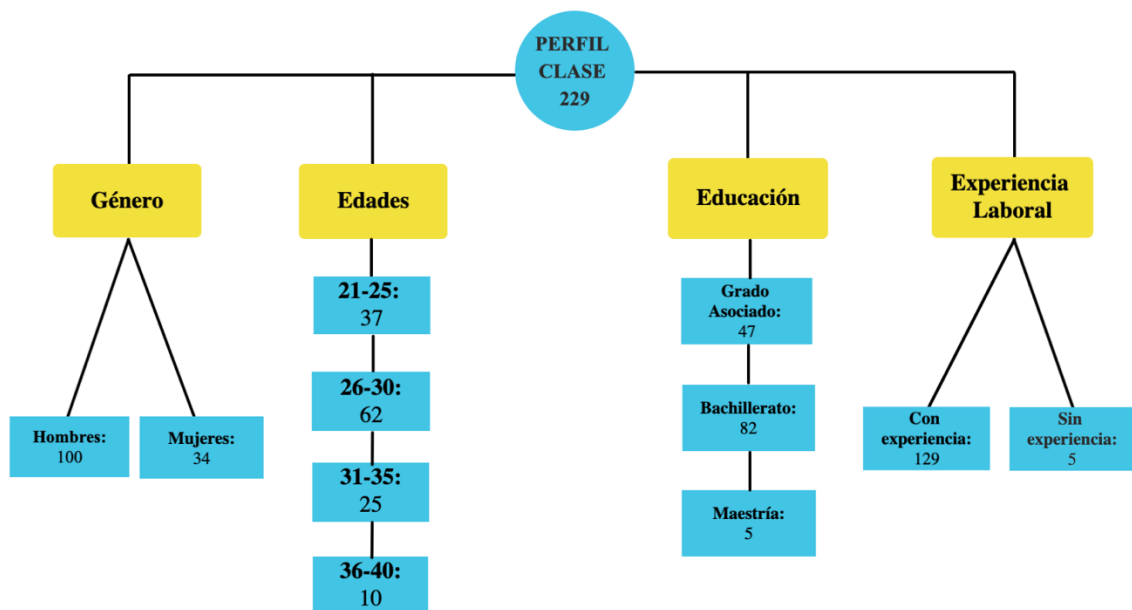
PERFIL CLASE 229

Género

Hombres: 100

Mujeres: 34

Edades

21-25: 37

26-30: 62

31-35: 25

36-40: 10

Educación

Grado Asociado: 47

Bachillerato: 82

Maestría: 5

Experiencia Laboral

Con experiencia: 129

Sin experiencia: 5